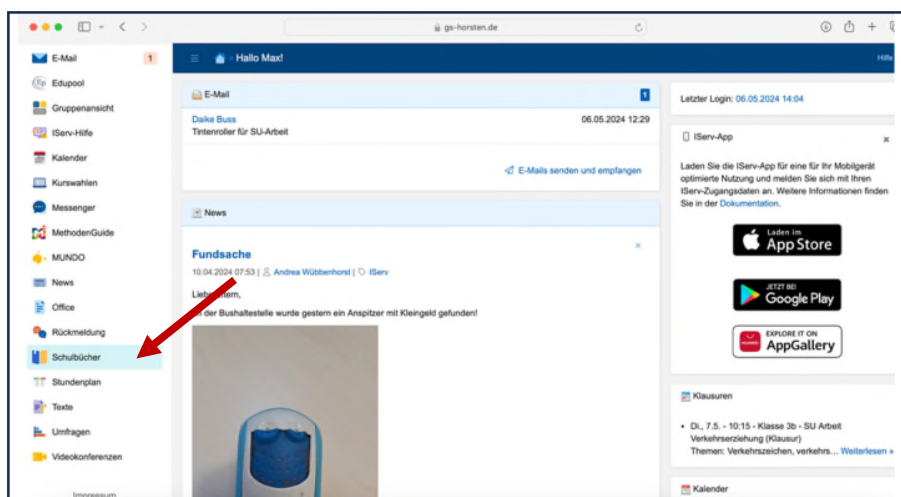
gs-horsten.de

E-Mail 1
Edupool
Gruppenansicht
IServ-Hilfe
Kalender
Kurswahlen
Messenger
MethodenGuide
MUNDO
News
Office
Rückmeldung
Schulbücher
Stundenplan
Texte
Umfragen
Videokonferenzen
Impressum

Hallo Max!

Hilfe

E-Mail 1

Daike Buss 06.05.2024 12:29
Tintenroller für SU-Arbeit

E-Mails senden und empfangen

News

Fundsache

10.04.2024 07:53 | Andrea Wübbenhorst | IServ

Liebe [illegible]ltern,
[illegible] der Bushaltestelle wurde gestern ein Anspitzer mit Kleingeld gefunden!

Letzter Login: 06.05.2024 14:04

IServ-App

Laden Sie die IServ-App für eine für Ihr Mobilgerät optimierte Nutzung und melden Sie sich mit Ihren IServ-Zugangsdaten an. Weitere Informationen finden Sie in der Dokumentation.

Laden im App Store

JETZT BEI Google Play

EXPLORE IT ON AppGallery

Klausuren

• Di., 7.5. - 10:15 - Klasse 3b - SU Arbeit Verkehrserziehung (Klausur)
Themen: Verkehrszeichen, verkehrs... Weiterlesen »

Kalender